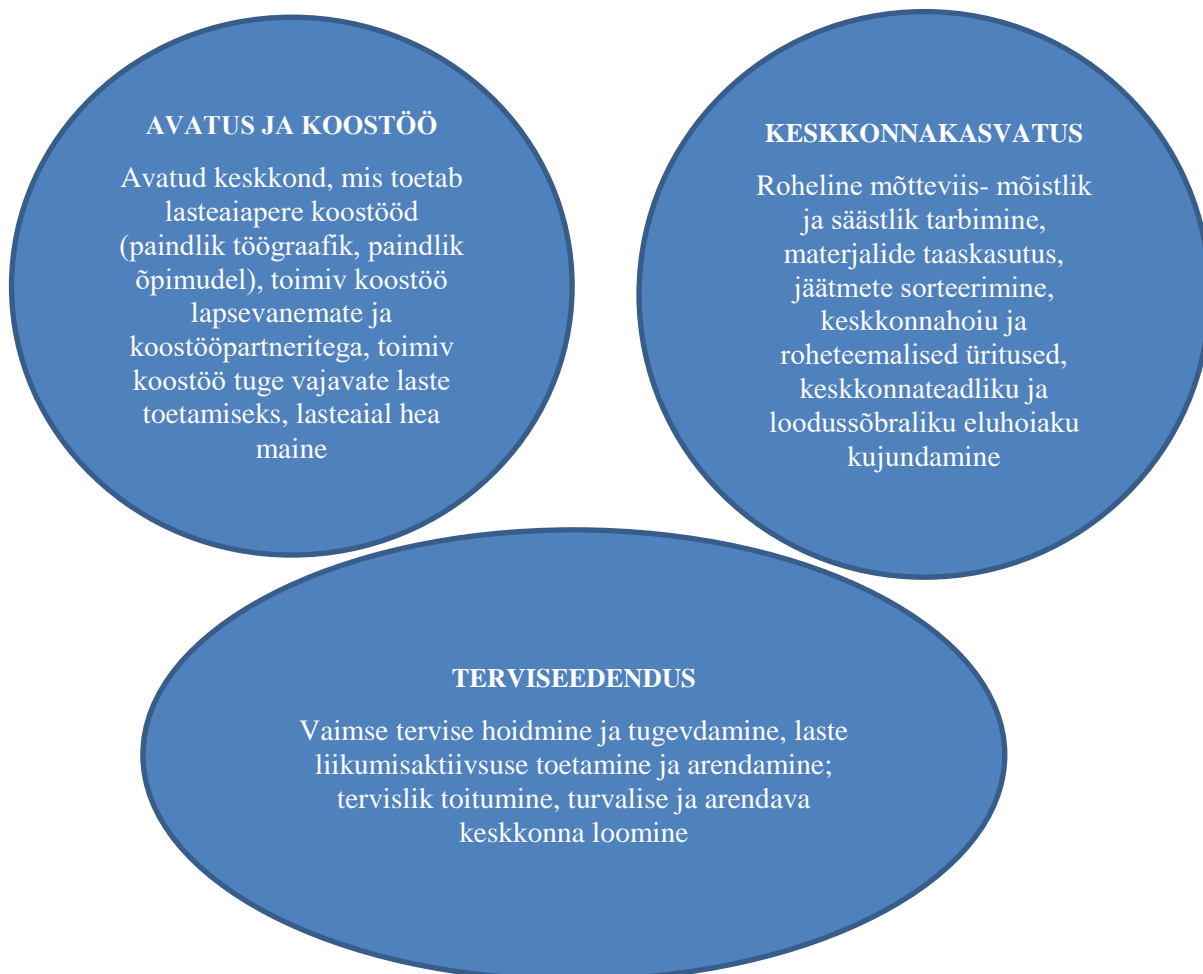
AVATUS JA KOOSTÖÖ

Avatud keskkond, mis toetab lasteaiapere koostööd (paindlik töögraafik, paindlik õpimudel), toimiv koostöö lapsevanemate ja koostööpartneritega, toimiv koostöö tuge vajavate laste toetamiseks, lasteaial hea maine

KESKKONNAKASVATUS

Roheline mõtteviis- mõistlik ja säästlik tarbimine, materjalide taaskasutus, jäätmete sorteerimine, keskkonnahoiu ja roheteemalised üritused, keskkonnateadliku ja loodussõbraliku eluhoiaku kujundamine

TERVISEEDENDUS

Vaimse tervise hoidmine ja tugevdamine, laste liikumisaktiivsuse toetamine ja arendamine; tervislik toitumine, turvalise ja arendava keskkonna loomine